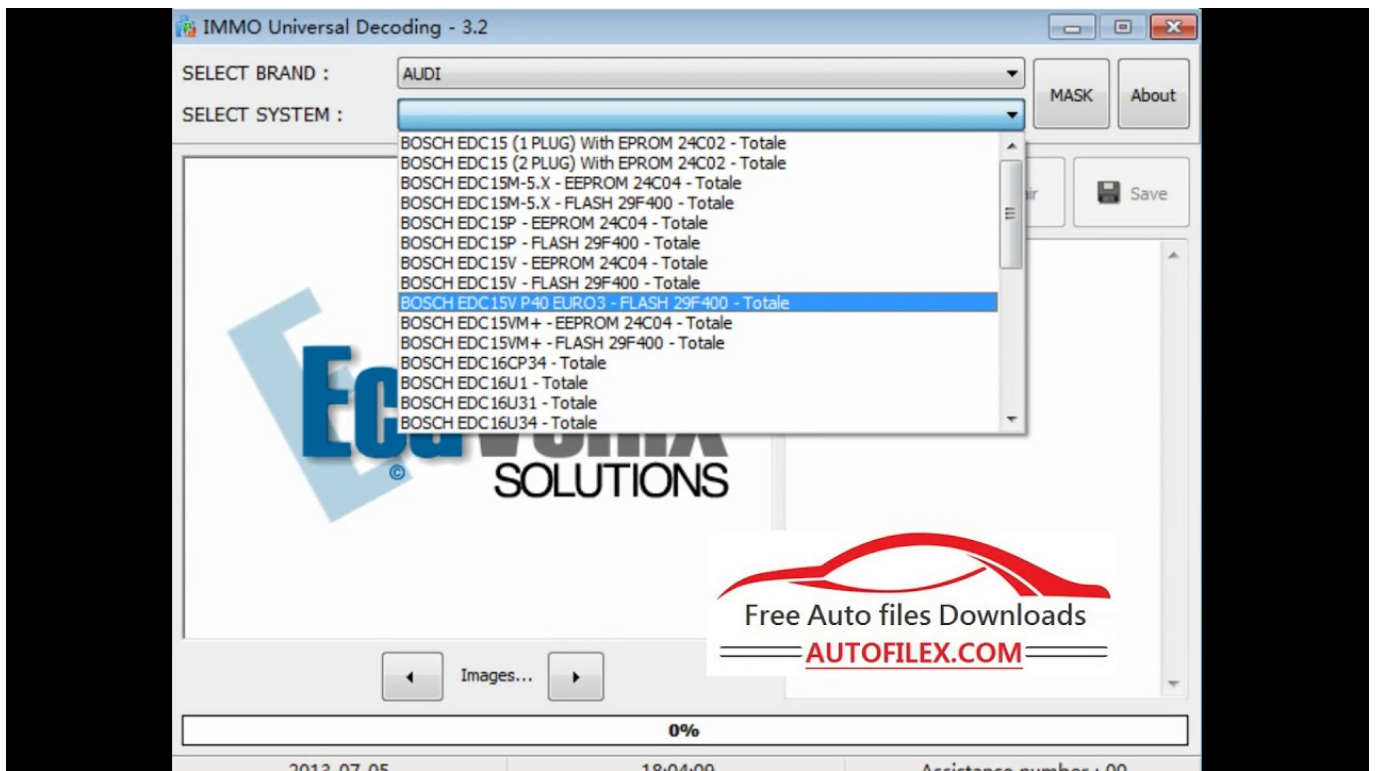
IMMO Universal Decoding - 3.2

SELECT BRAND : AUDI

SELECT SYSTEM :

MASK About

BOSCH EDC15 (1 PLUG) With EPROM 24C02 - Totale
BOSCH EDC15 (2 PLUG) With EPROM 24C02 - Totale
BOSCH EDC15M-5.X - EEPROM 24C04 - Totale
BOSCH EDC15M-5.X - FLASH 29F400 - Totale
BOSCH EDC15P - EEPROM 24C04 - Totale
BOSCH EDC15P - FLASH 29F400 - Totale
BOSCH EDC15V - EEPROM 24C04 - Totale
BOSCH EDC15V - FLASH 29F400 - Totale
BOSCH EDC15V P40 EURO3 - FLASH 29F400 - Totale
BOSCH EDC15VM+ - EEPROM 24C04 - Totale
BOSCH EDC15VM+ - FLASH 29F400 - Totale
BOSCH EDC16CP34 - Totale
BOSCH EDC16U1 - Totale
BOSCH EDC16U31 - Totale
BOSCH EDC16U34 - Totale

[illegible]ir Save

Ecu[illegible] SOLUTIONS

Free Auto files Downloads
AUTOFILEX.COM

Images...

0%

2013-07-05 18:04:09 Assistance number : 00